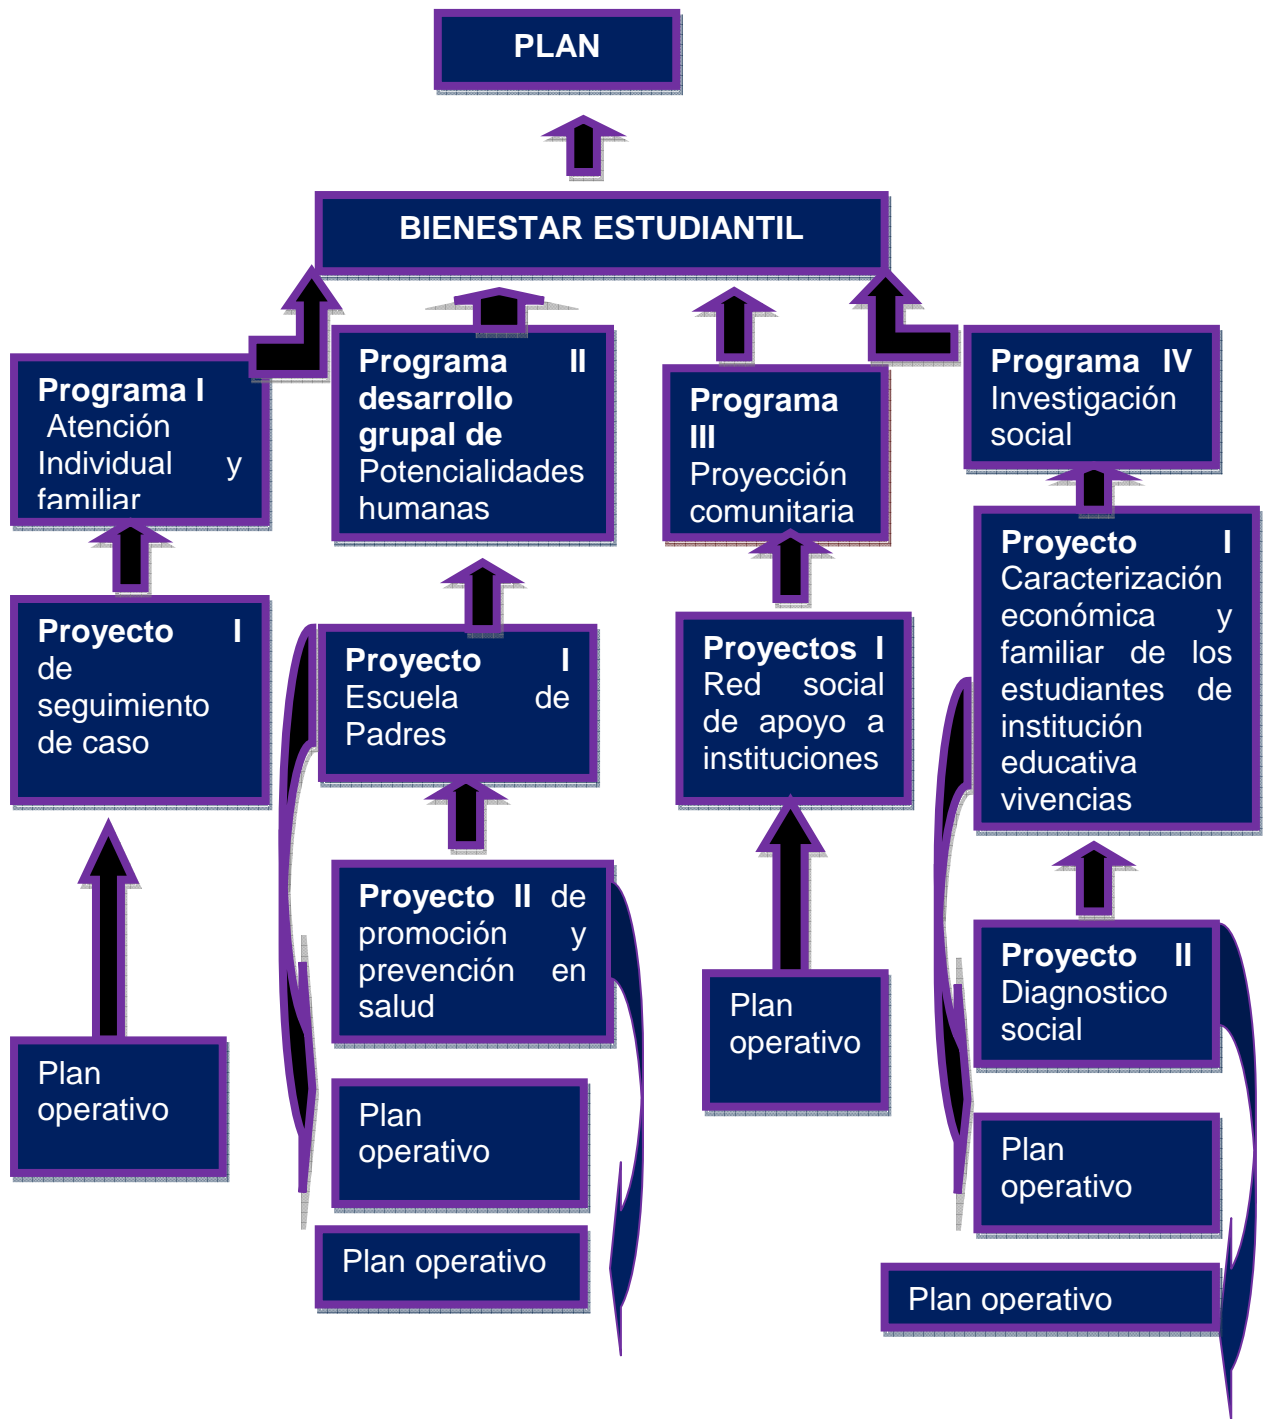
PLAN

BIENESTAR ESTUDIANTIL

Programa I Atención Individual y familiar

Programa II desarrollo grupal de Potencialidades humanas

Programa III Proyección comunitaria

Programa IV Investigación social

Proyecto I de seguimiento de caso

Proyecto I Escuela de Padres

Proyectos I Red social de apoyo a instituciones

Proyecto I Caracterización económica y familiar de los estudiantes de institución educativa vivencias

Proyecto II de promoción y prevención en salud

Proyecto II Diagnostico social

Plan operativo

Plan operativo

Plan operativo

Plan operativo

Plan operativo

Plan operativo